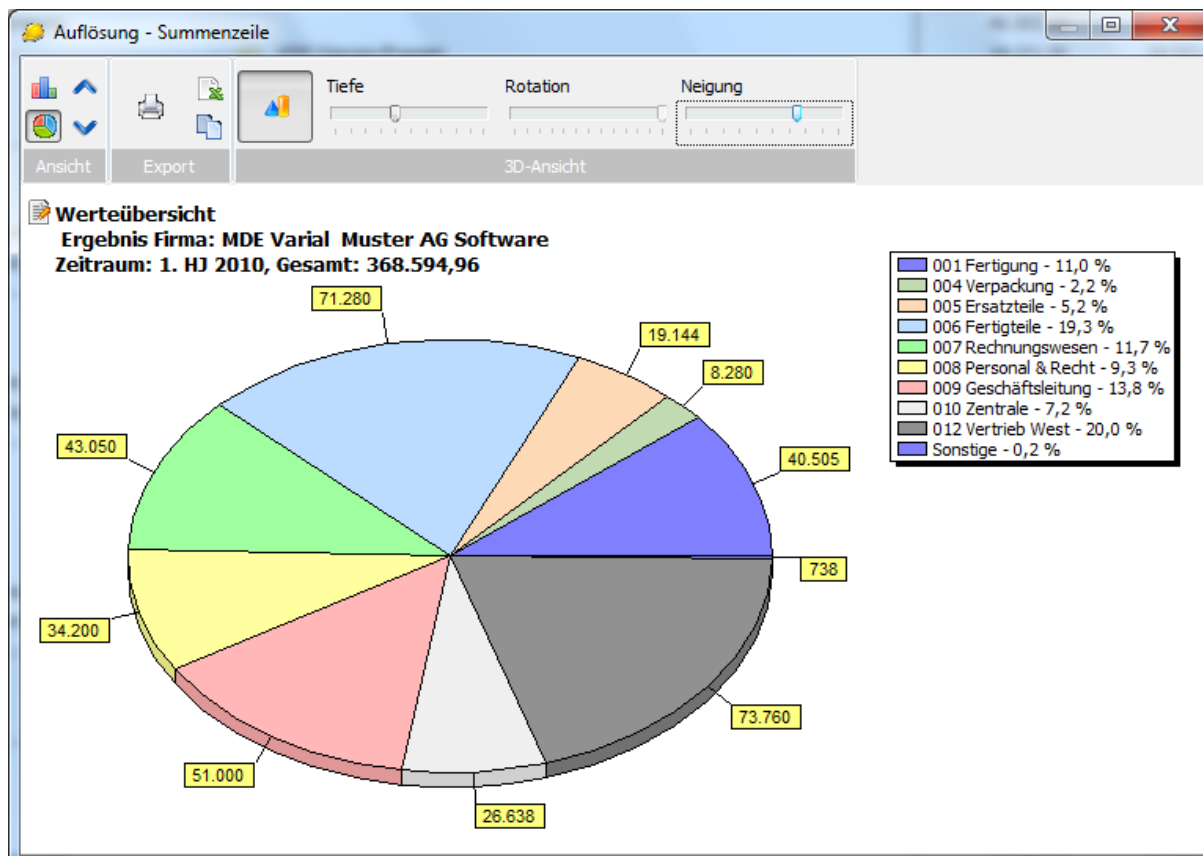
Auflösung - Summenzeile

Ansicht

Export

Tiefe

Rotation

Neigung

3D-Ansicht

Werteübersicht
Ergebnis Firma: MDE Varial Muster AG Software
Zeitraum: 1. HJ 2010, Gesamt: 368.594,96

001 Fertigung - 11,0 %
004 Verpackung - 2,2 %
005 Ersatzteile - 5,2 %
006 Fertigteile - 19,3 %
007 Rechnungswesen - 11,7 %
008 Personal & Recht - 9,3 %
009 Geschäftsleitung - 13,8 %
010 Zentrale - 7,2 %
012 Vertrieb West - 20,0 %
Sonstige - 0,2 %

71.280

19.144

8.280

40.505

738

73.760

26.638

51.000

34.200

43.050